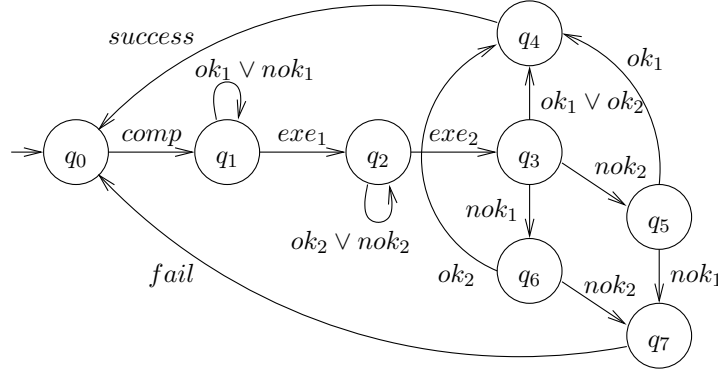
$success$

$q_4$

$ok_1$

$ok_1 \vee nok_1$

$ok_1 \vee ok_2$

$q_0$ $comp$ $q_1$ $exe_1$ $q_2$ $exe_2$ $q_3$

$nok_2$

$nok_1$

$q_5$

$ok_2 \vee nok_2$

$fail$

$ok_2$

$q_6$

$nok_2$

$nok_1$

$q_7$